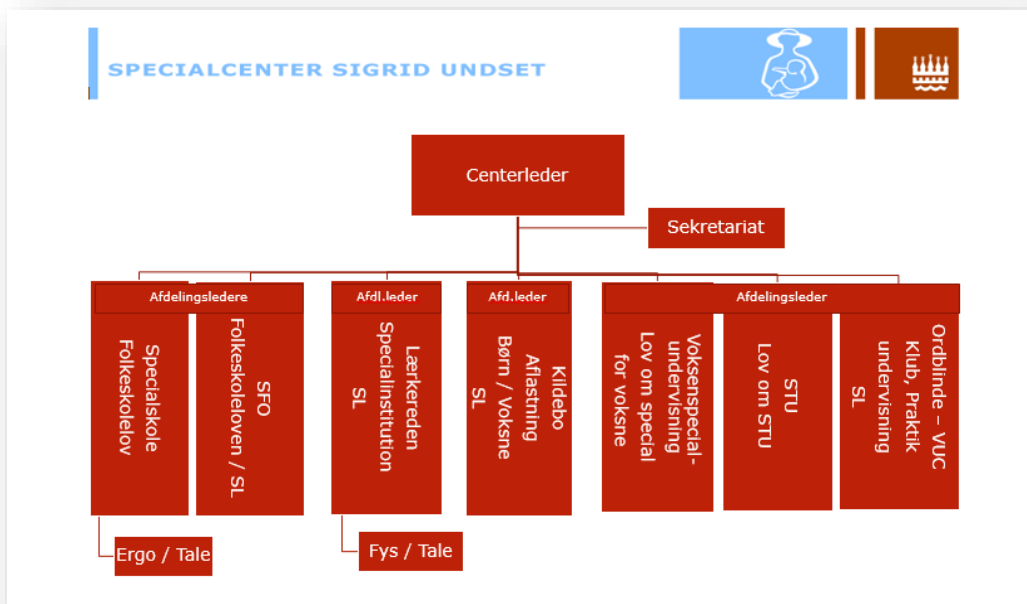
SPECIALCENTER SIGRID UNDSET

Centerleder

Sekretariat

Afdelingsledere

Specialskole
Folkeskolelov

SFO
Folkeskoleloven / SL

Afdl.leder

Lærkereden
Specialinstitution
SL

Afd.leder

Kildebo
Aflastning
Børn / Voksne
SL

Afdelingsleder

Voksenspecial-
undervisning
Lov om special
for voksne

STU
Lov om STU

Ordblinde – VUC
Klub, Praktik
undervisning
SL

Ergo / Tale

Fys / Tale